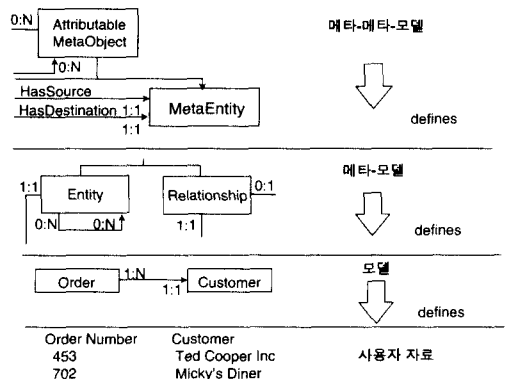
0:N
Attributable MetaObject
0:N
HasSource
HasDestination 1:1
MetaEntity
1:1

메타-메타-모델
defines

1:1
Entity
Relationship
0:1
0:N
0:N
1:1

메타-모델
defines

Order
1:N
1:1
Customer

모델
defines

Order Number Customer
453 Ted Cooper Inc
702 Micky's Diner

사용자 자료